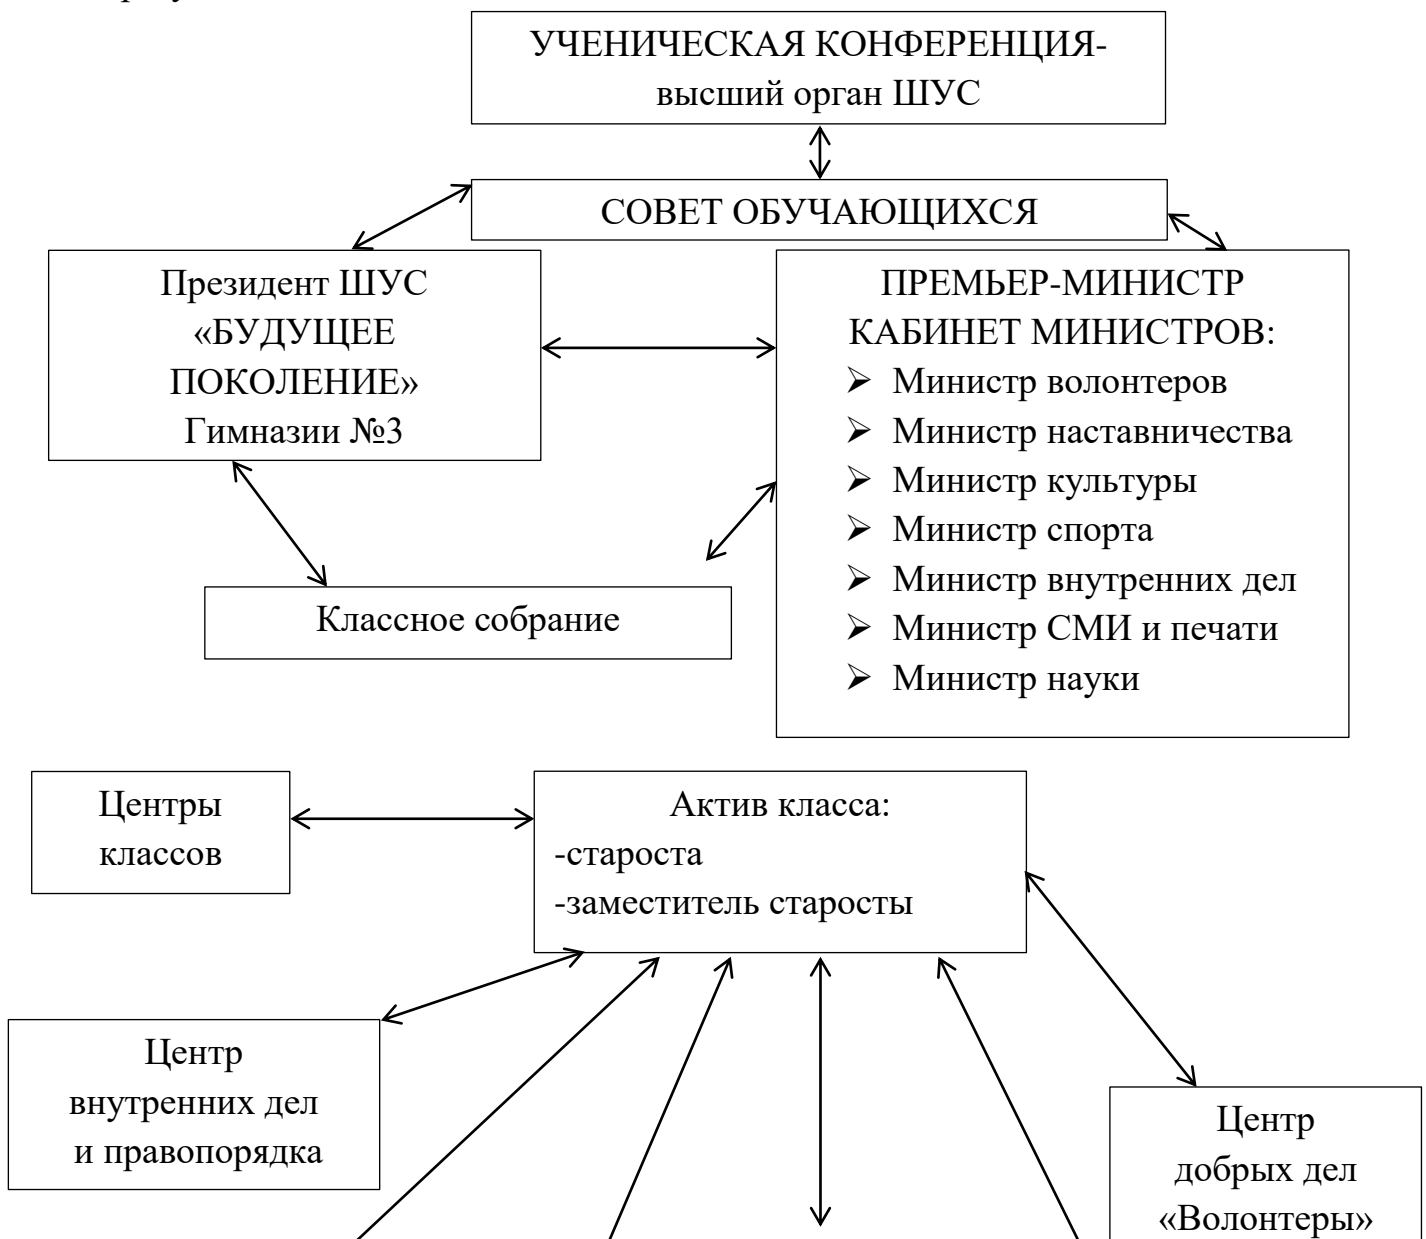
УЧЕНИЧЕСКАЯ КОНФЕРЕНЦИЯ-высший орган ШУС

СОВЕТ ОБУЧАЮЩИХСЯ

Президент ШУС «БУДУЩЕЕ ПОКОЛЕНИЕ» Гимназии №3

ПРЕМЬЕР-МИНИСТР
КАБИНЕТ МИНИСТРОВ:
- Министр волонтеров
- Министр наставничества
- Министр культуры
- Министр спорта
- Министр внутренних дел
- Министр СМИ и печати
- Министр науки

Классное собрание

Центры классов

Актив класса:
-староста
-заместитель старосты

Центр внутренних дел и правопорядка

Центр добрых дел «Волонтеры»